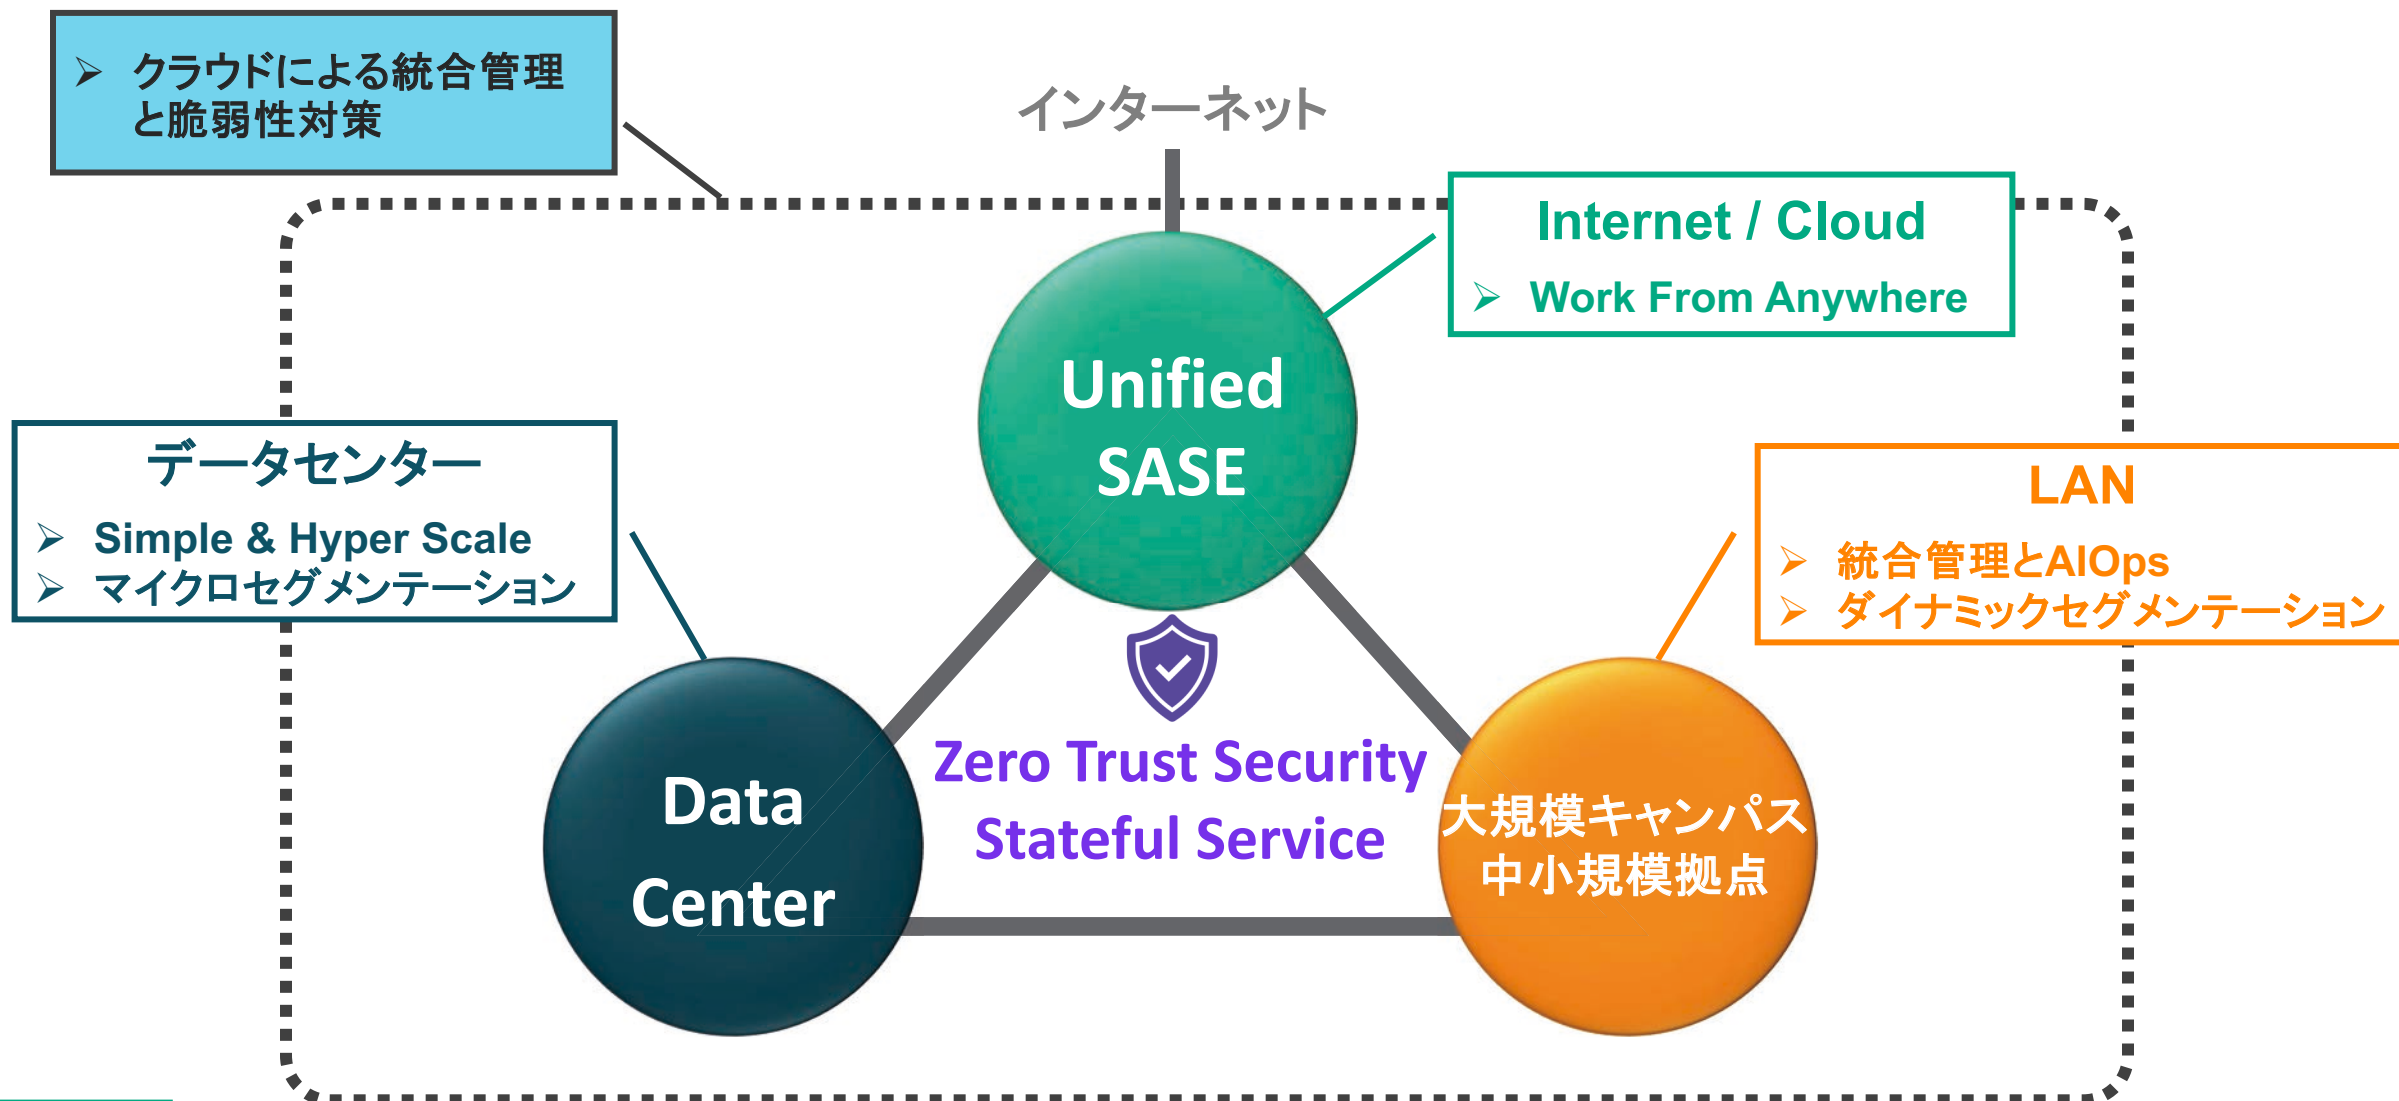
➢ クラウドによる統合管理と脆弱性対策

インターネット

Internet / Cloud
➢ Work From Anywhere

Unified SASE

データセンター
➢ Simple & Hyper Scale
➢ マイクロセグメンテーション

LAN
➢ 統合管理とAIOps
➢ ダイナミックセグメンテーション

Zero Trust Security
Stateful Service

Data Center

大規模キャンパス
中小規模拠点